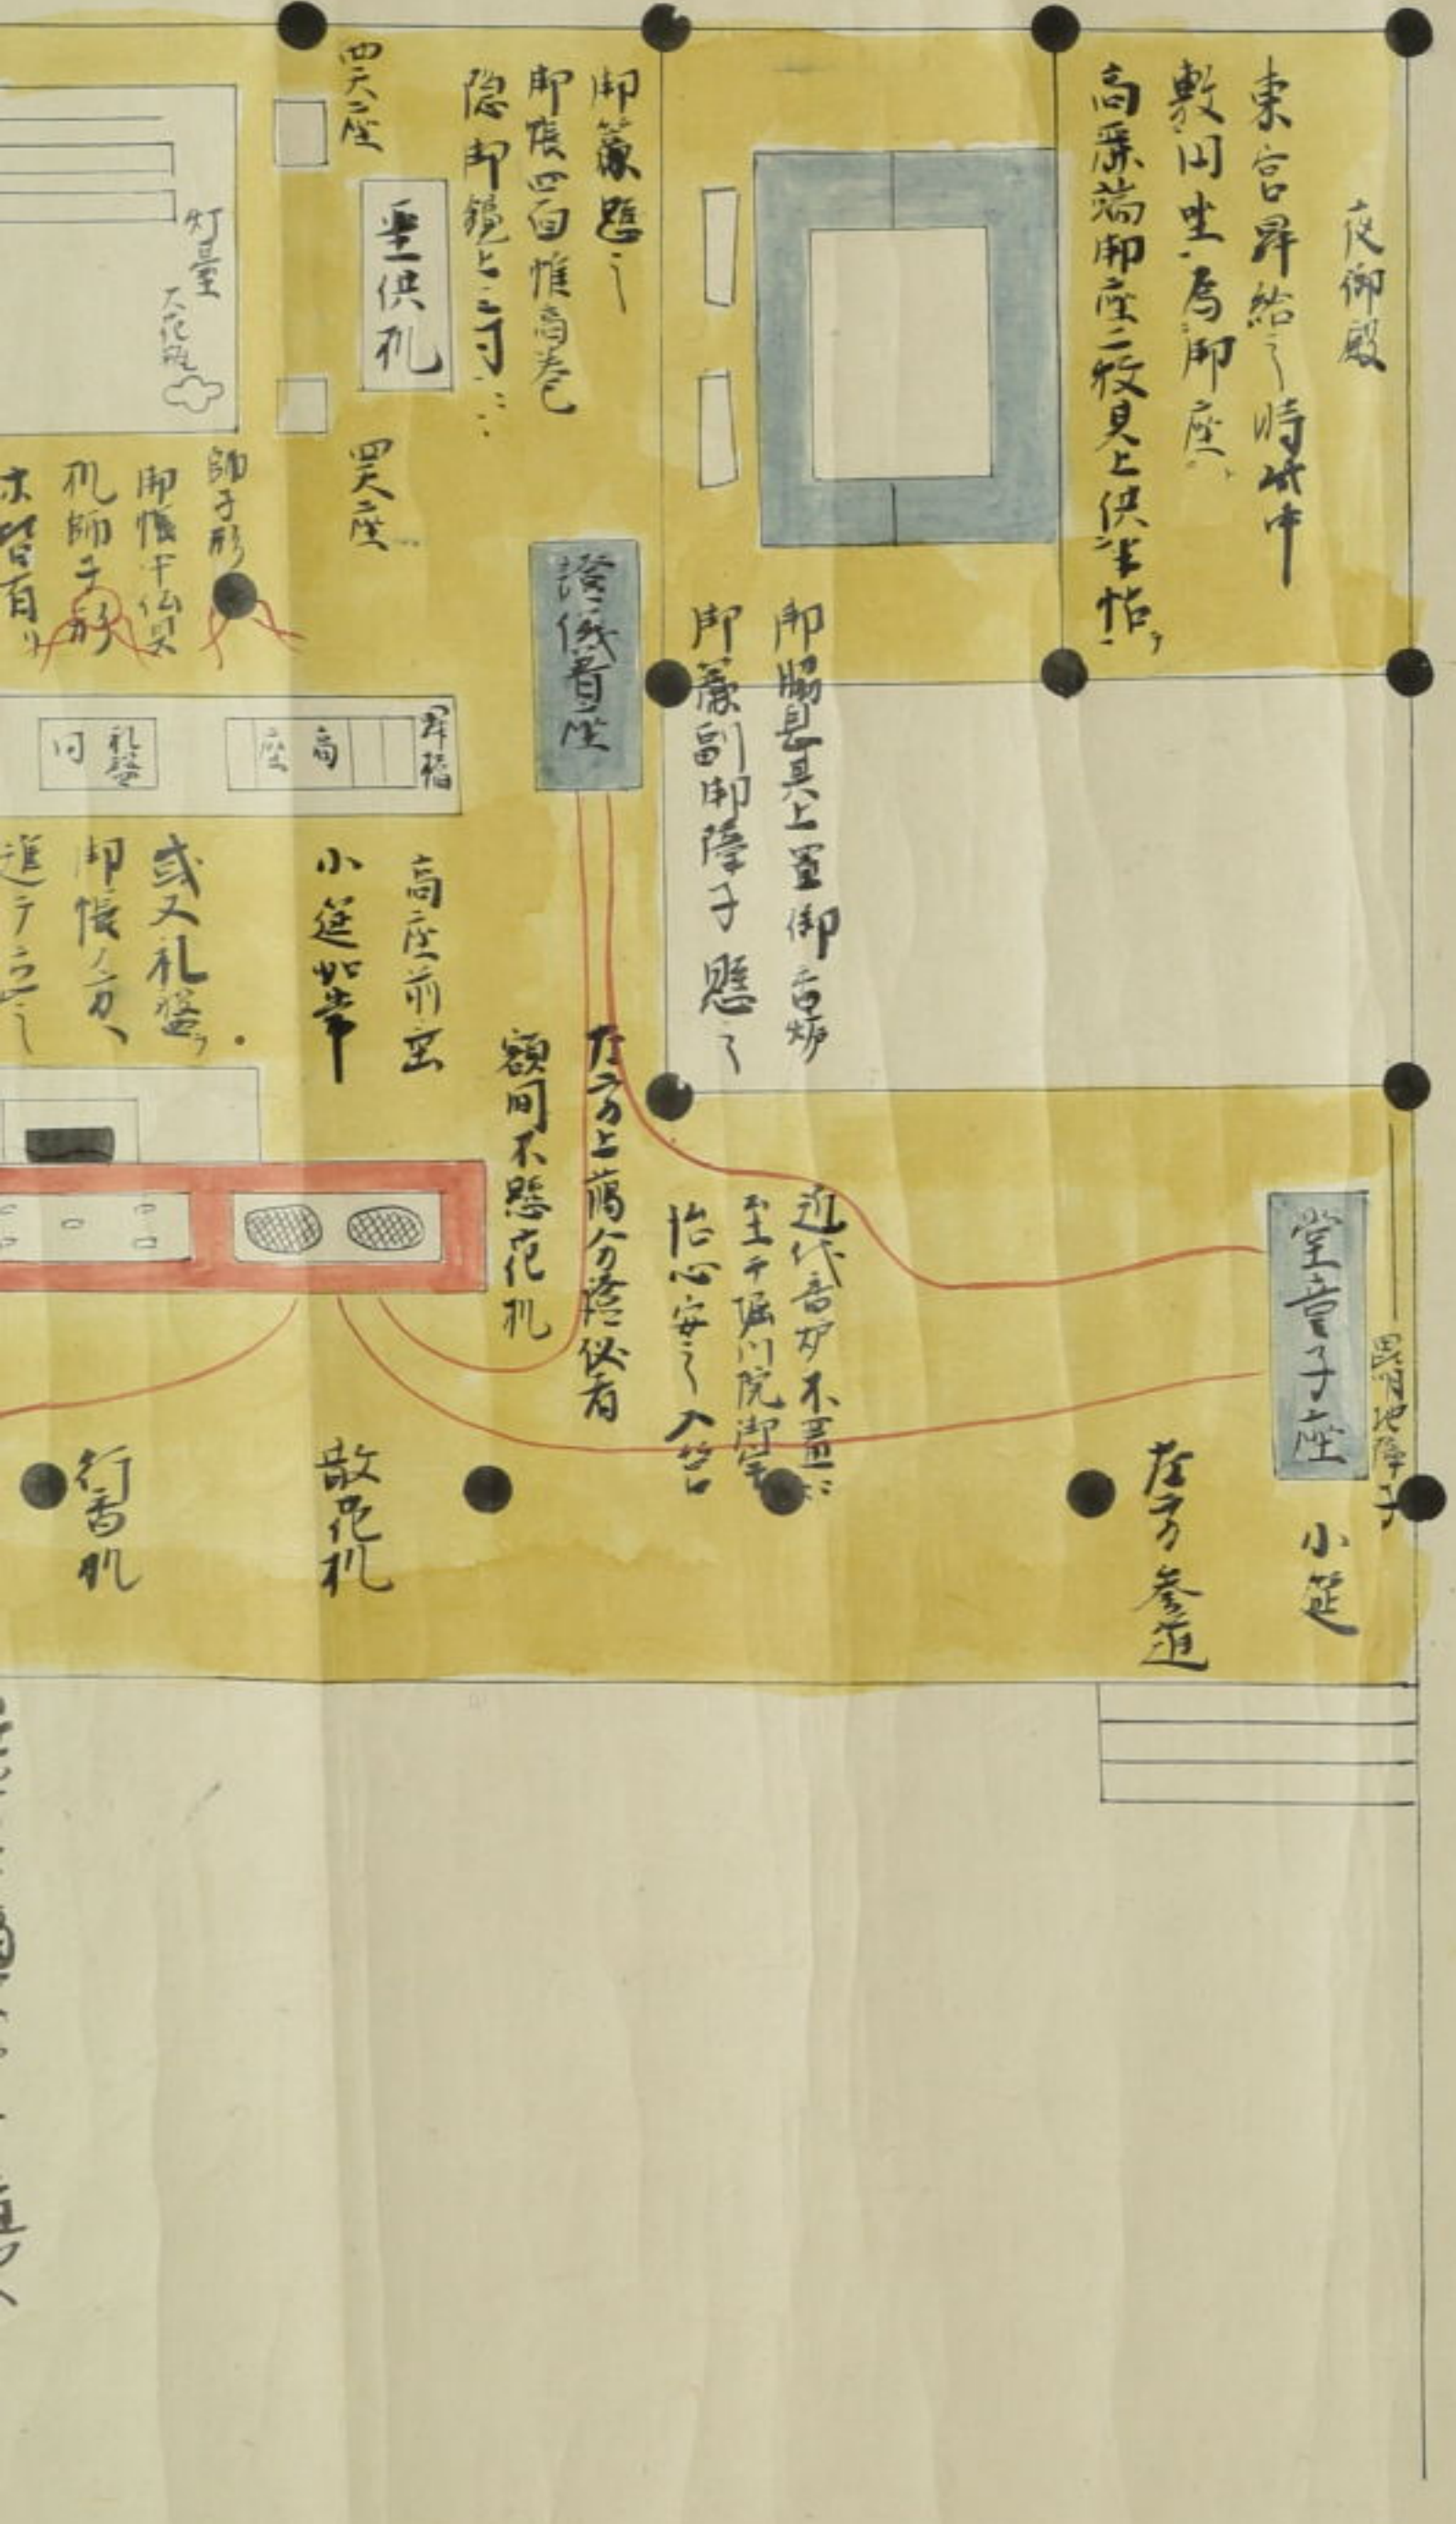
夜御殿

東宮昇給之時此中敷円座為御座、南廂端御座二枚見上供半帖ヲ

御簾懸之
御帳四面帷高巻
隠御鏡上之寺ニニ

四天王座
壇供机
四天王座

灯台
大花瓶

師子形
御帳中仏具
机師子形
次皆有リ

諸僧座

御脇息其上置御香炉
御簾副御障子懸之

昇揩
高座
礼盤
同

高座前並
小莚如常
或又礼盤ヲ
御帳ノ方、
進テ立之

頗同不懸花机
左方上臈分座従者

近代音安不置之
至千仙洞院御室
他心安之入台

堂童子座
四月御障子

行香机
散花机
左方参道
小莚